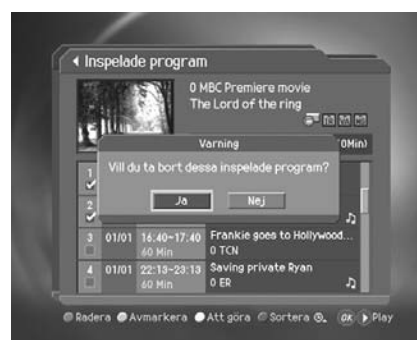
Inspelade program

0 MBC Premiere movie
The Lord of the ring

Varning
Vill du ta bort dessa inspelade program?
Ja
Nej

0Min)

1
2

3 01/01 16:40~17:40 60 Min Frankie goes to Hollywood...
0 TCN

4 01/01 22:13~23:13 60 Min Saving private Ryan
0 ER

Radera Avmarkera Att göra Sortera OK Play